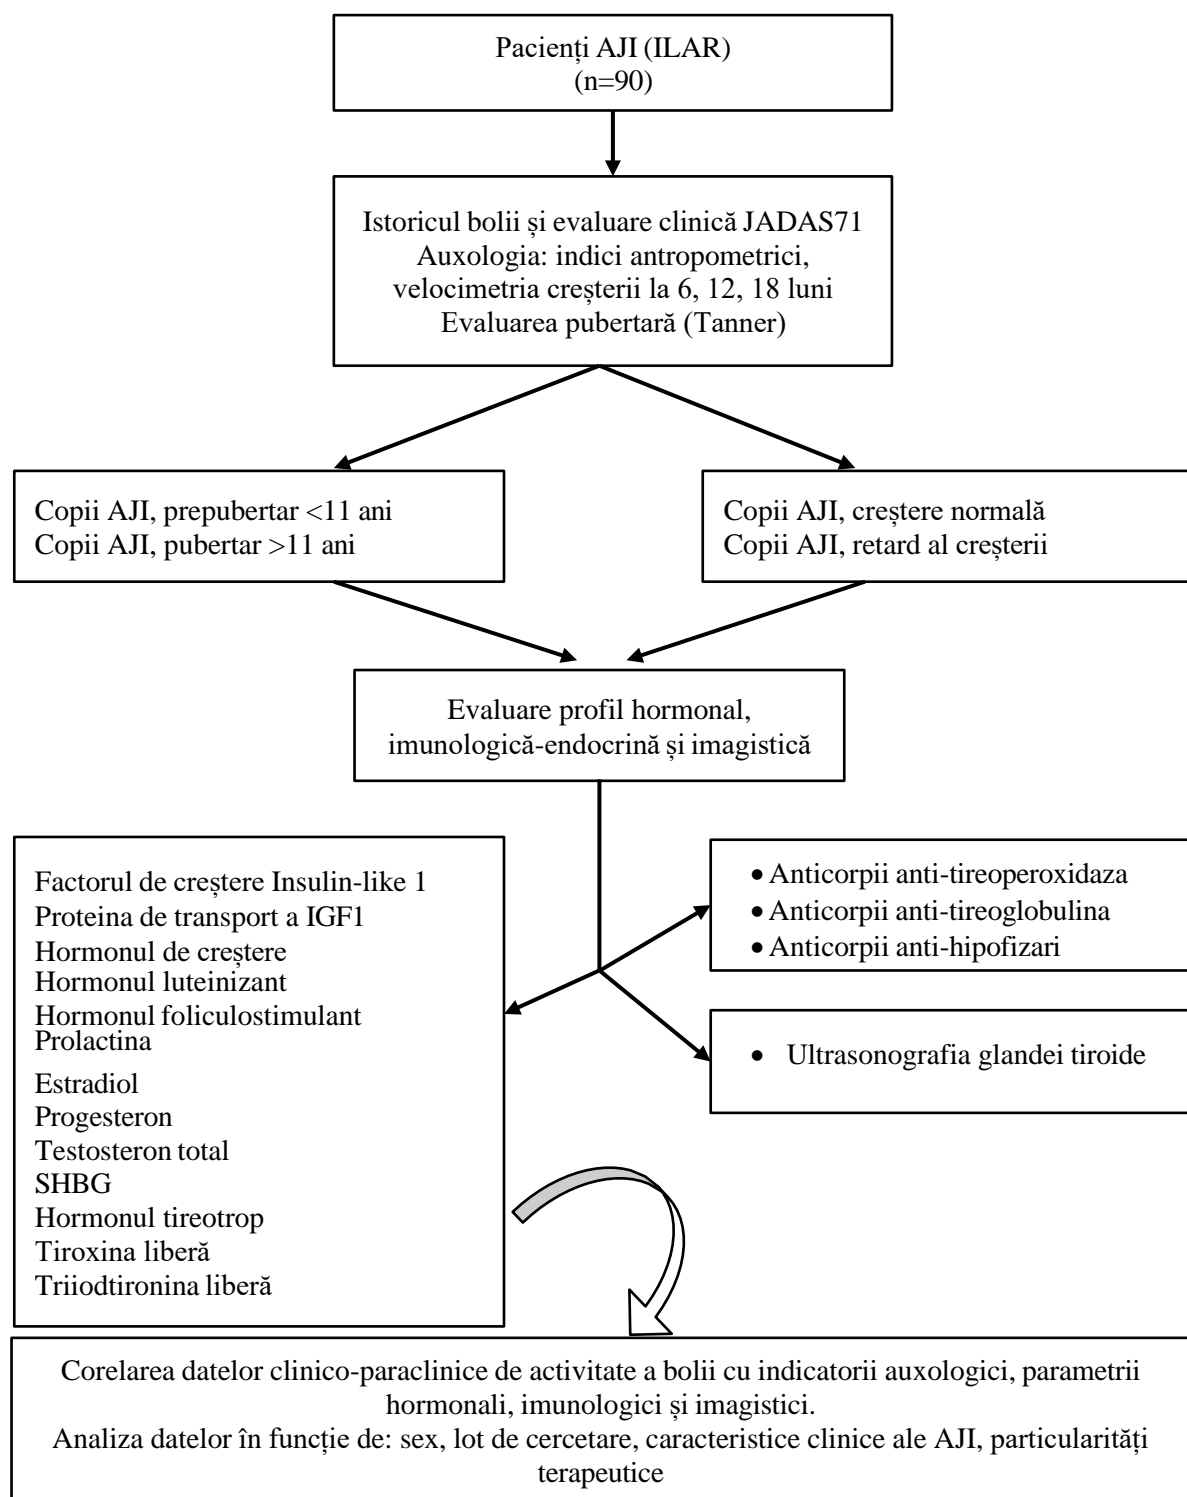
Pacienți AJI (ILAR)
(n=90)

Istoricul bolii și evaluare clinică JADAS71
Auxologia: indici antropometrici, velocimetria creșterii la 6, 12, 18 luni
Evaluarea pubertară (Tanner)

Copii AJI, prepubertar <11 ani
Copii AJI, pubertar >11 ani

Copii AJI, creștere normală
Copii AJI, retard al creșterii

Evaluare profil hormonal, imunologică-endocrină și imagistică

Factorul de creștere Insulin-like 1
Proteina de transport a IGF1
Hormonul de creștere
Hormonul luteinizant
Hormonul foliculostimulant
Prolactina
Estradiol
Progesteron
Testosteron total
SHBG
Hormonul tireotrop
Tiroxina liberă
Triiodtironina liberă

• Anticorpii anti-tireoperoxidaza
• Anticorpii anti-tireoglobulina
• Anticorpii anti-hipofizari

• Ultrasonografia glandei tiroide

Corelarea datelor clinico-paraclinice de activitate a bolii cu indicatorii auxologici, parametrii hormonali, imunologici și imagistici.
Analiza datelor în funcție de: sex, lot de cercetare, caracteristice clinice ale AJI, particularități terapeutice